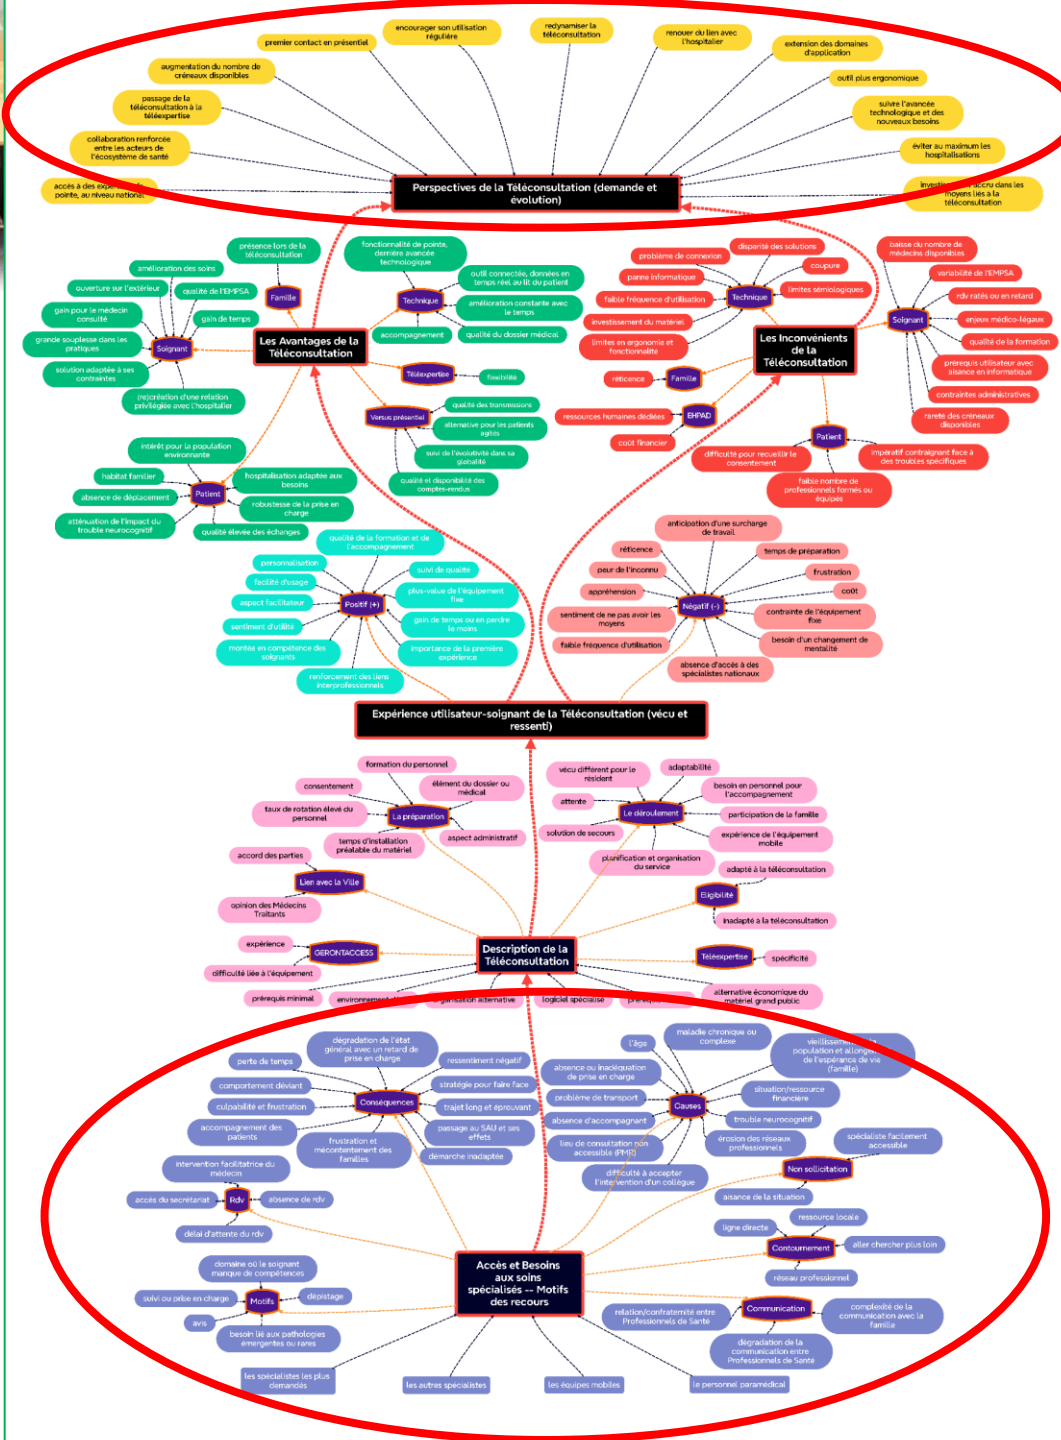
premier contact en présentiel
encourager son utilisation régulière
redynamiser la téléconsultation
renouer du lien avec l'hospitalier
extension des domaines d'application
augmentation du nombre de créneaux disponibles
outil plus ergonomique
passage de la téléconsultation à la téléexpertise
suivre l'avancée technologique et des nouveaux besoins
collaboration renforcée entre les acteurs de l'écosystème de santé
éviter au maximum les hospitalisations
accès à des expe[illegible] pointe, au niveau national
Perspectives de la Téléconsultation (demande et évolution)
investi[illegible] accru dans les moyens liés à la téléconsultation

présence lors de la téléconsultation
amélioration des soins
Famille
fonctionnalité de pointe, dernière avancée technologique
outil connectée, données en temps réel au lit du patient
ouverture sur l'extérieur
qualité de l'EMPSA
Technique
amélioration constante avec le temps
gain pour le médecin consulté
gain de temps
accompagnement
qualité du dossier médical
grande souplesse dans les pratiques
Soignant
Les Avantages de la Téléconsultation
solution adaptée à ses contraintes
Téléexpertise
flexibilité
(re)création d'une relation privilégiée avec l'hospitalier
qualité des transmissions
Versus présentiel
alternative pour les patients agités
intérêt pour la population environnante
suivi de l'évolutivité dans sa globalité
habitat familier
hospitalisation adaptée aux besoins
qualité et disponibilité des comptes-rendus
absence de déplacement
Patient
robustesse de la prise en charge
atténuation de l'impact du trouble neurocognitif
qualité élevée des échanges

problème de connexion
disparité des solutions
coupure
baisse du nombre de médecins disponibles
panne informatique
variabilité de l'EMPSA
Technique
limites sémiologiques
faible fréquence d'utilisation
rdv ratés ou en retard
investissement du matériel
Soignant
enjeux médico-légaux
limites en ergonomie et fonctionnalité
Les Inconvénients de la Téléconsultation
qualité de la formation
réticence
Famille
prérequis utilisateur avec aisance en informatique
contraintes administratives
ressources humaines dédiées
EHPAD
rareté des créneaux disponibles
coût financier
Patient
difficulté pour recueillir le consentement
impératif contraignant face à des troubles spécifiques
faible nombre de professionnels formés ou équipés

qualité de la formation et de l'accompagnement
anticipation d'une surcharge de travail
personnalisation
suivi de qualité
réticence
temps de préparation
facilité d'usage
peur de l'inconnu
frustration
plus-value de l'équipement fixe
aspect facilitateur
Positif (+)
appréhension
Négatif (-)
coût
sentiment d'utilité
gain de temps ou en perdre le moins
sentiment de ne pas avoir les moyens
contrainte de l'équipement fixe
montée en compétence des soignants
importance de la première expérience
faible fréquence d'utilisation
besoin d'un changement de mentalité
renforcement des liens interprofessionnels
absence d'accès à des spécialistes nationaux
Expérience utilisateur-soignant de la Téléconsultation (vécu et ressenti)

formation du personnel
vécu différent pour le résident
adaptabilité
consentement
élément du dossier ou médical
attente
besoin en personnel pour l'accompagnement
taux de rotation élevé du personnel
La préparation
Le déroulement
participation de la famille
solution de secours
expérience de l'équipement mobile
temps d'installation préalable du matériel
aspect administratif
accord des parties
planification et organisation du service
adapté à la téléconsultation
Lien avec la Ville
Eligibilité
opinion des Médecins Traitants
inadapté à la téléconsultation
expérience
GERONTACCESS
Description de la Téléconsultation
Téléexpertise
spécificité
difficulté liée à l'équipement
prérequis minimal
environnement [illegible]
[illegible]ganisation alternative
logiciel spécialisé
pr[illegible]
alternative économique du matériel grand public

dégradation de l'état général avec un retard de prise en charge
maladie chronique ou complexe
l'âge
vieilliss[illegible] population et allonge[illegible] de l'espérance de vie (famille)
perte de temps
ressentiment négatif
absence ou inadéquation de prise en charge
comportement déviant
stratégie pour faire face
problème de transport
Causes
situation/ressource financière
culpabilité et frustration
Conséquences
trajet long et éprouvant
absence d'accompagnant
trouble neurocognitif
accompagnement des patients
frustration et mécontentement des familles
passage au SAU et ses effets
lieu de consultation non accessible (PMR)
érosion des réseaux professionnels
spécialiste facilement accessible
intervention facilitatrice du médecin
démarche inadaptée
difficulté à accepter l'intervention d'un collègue
Non sollicitation
accès du secrétariat
Rdv
absence de rdv
aisance de la situation
délai d'attente du rdv
ressource locale
ligne directe
Contournement
aller chercher plus loin
domaine où le soignant manque de compétences
réseau professionnel
Accès et Besoins aux soins spécialisés -- Motifs des recours
suivi ou prise en charge
Motifs
dépistage
Communication
complexité de la communication avec la famille
relation/confraternité entre Professionnels de Santé
avis
besoin lié aux pathologies émergentes ou rares
dégradation de la communication entre Professionnels de Santé
les spécialistes les plus demandés
les autres spécialistes
les équipes mobiles
le personnel paramédical